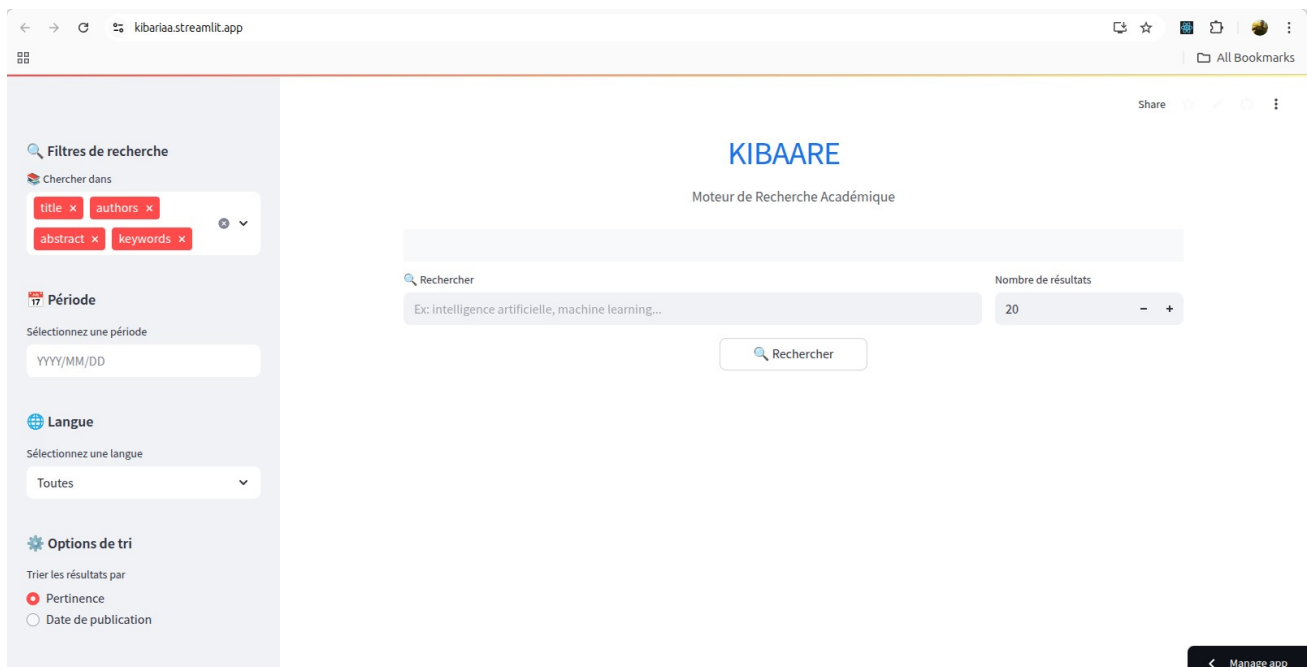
kibariaa.streamlit.app

All Bookmarks

Share

🔍 Filtres de recherche

📚 Chercher dans

title × authors ×

abstract × keywords ×

📅 Période

Sélectionnez une période

YYYY/MM/DD

🌐 Langue

Sélectionnez une langue

Toutes

⚙️ Options de tri

Trier les résultats par

Pertinence

Date de publication

KIBAARE

Moteur de Recherche Académique

🔍 Rechercher

Ex: intelligence artificielle, machine learning...

Nombre de résultats

20

− +

🔍 Rechercher

Manage app